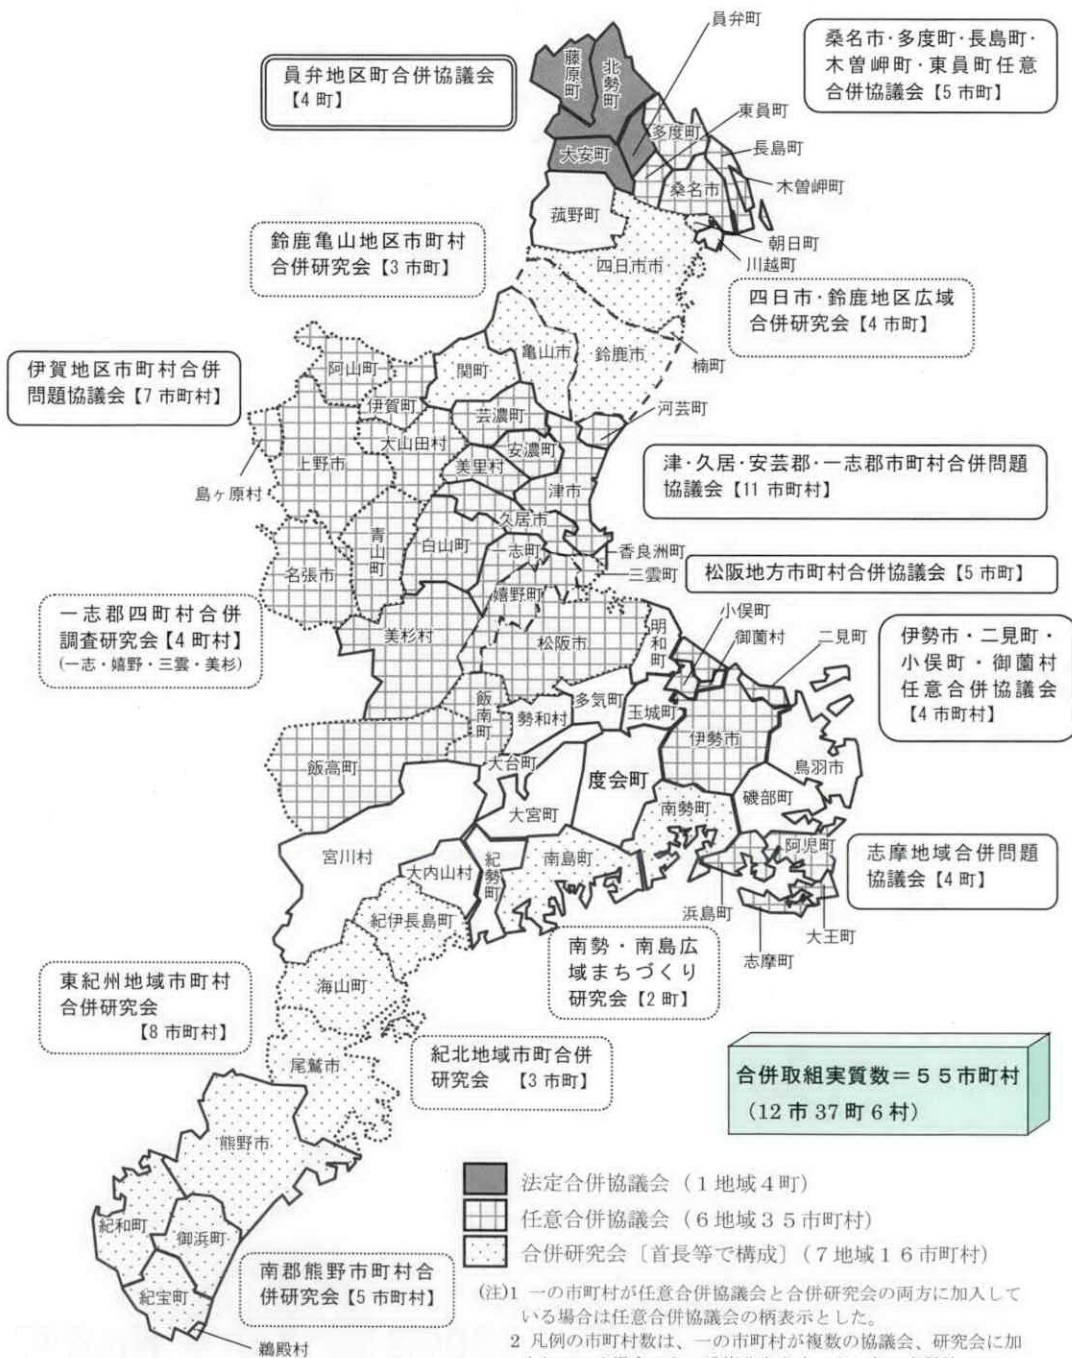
員弁地区町合併協議会
【4 町】

員弁町

桑名市·多度町·長島町·木曽岬町·東員町任意合併協議会【5 市町】

藤原町
北勢町
大安町
多度町
東員町
長島町
桑名市
木曽岬町
菰野町
朝日町
川越町

鈴鹿亀山地区市町村合併研究会【3 市町】

四日市市

四日市·鈴鹿地区広域合併研究会【4 市町】

伊賀地区市町村合併問題協議会【7 市町村】

阿山町
関町
亀山市
鈴鹿市
楠町
伊賀町
芸濃町
河芸町
大山田村
安濃町
美里村
上野市
津市
島ヶ原村

津·久居·安芸郡·一志郡市町村合併問題協議会【11 市町村】

久居市
青山町
白山町
一志町
香良洲町
名張市
三雲町

松阪地方市町村合併協議会【5 市町】

嬉野町

一志郡四町村合併調査研究会【4 町村】
(一志·嬉野·三雲·美杉)

美杉村
松阪市
明和町
小俣町
御薗村
二見町

伊勢市·二見町·小俣町·御薗村任意合併協議会【4 市町村】

多気町
飯南町
勢和村
玉城町
伊勢市
飯高町
大台町
度会町
鳥羽市
大宮町
南勢町
磯部町
阿児町

志摩地域合併問題協議会【4 町】

宮川村
大内山村
紀勢町
南島町
浜島町
紀伊長島町
大王町
志摩町

南勢·南島広域まちづくり研究会【2 町】

東紀州地域市町村合併研究会
【8 市町村】

海山町
尾鷲市

紀北地域市町合併研究会 【3 市町】

合併取組実質数＝５５市町村
(12 市 37 町 6 村)

熊野市
紀和町
御浜町
紀宝町
鵜殿村

南郡熊野市町村合併研究会【5 市町村】

法定合併協議会（1 地域 4 町）
任意合併協議会（6 地域 3 5 市町村）
合併研究会〔首長等で構成〕（7 地域 1 6 市町村）

(注)1 一の市町村が任意合併協議会と合併研究会の両方に加入している場合は任意合併協議会の柄表示とした。
2 凡例の市町村数は、一の市町村が複数の協議会、研究会に加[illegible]